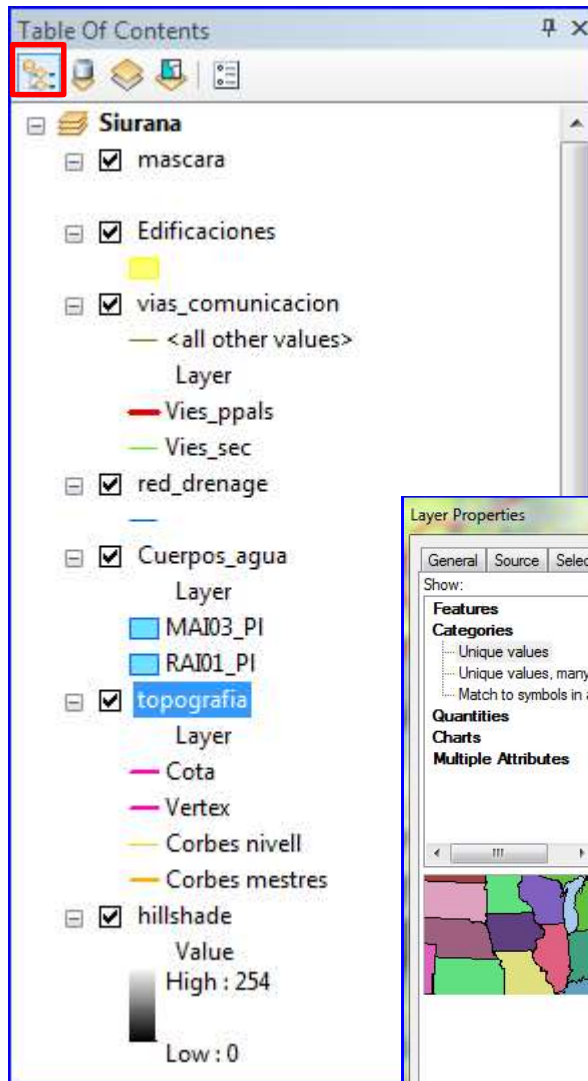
Table Of Contents

Siurana

mascara

Edificaciones

vias_comunicacion

<all other values>

Layer

Vies_ppals

Vies_sec

red_drenage

Cuerpos_agua

Layer

MAI03_PI

RAI01_PI

topografia

Layer

Cota

Vertex

Corbes nivell

Corbes mestres

hillshade

Value

High : 254

Low : 0

Layer Properties

General | Source | Selec

Show:

Features

Categories

Unique values

Unique values, many

Match to symbols in a

Quantities

Charts

Multiple Attributes